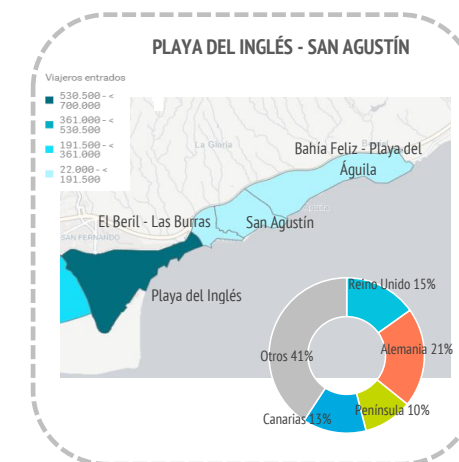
PLAYA DEL INGLÉS - SAN AGUSTÍN

Viajeros entrados

530.500 - < 700.000
361.000 - < 530.500
191.500 - < 361.000
22.000 - < 191.500

La Gloria

Bahía Feliz - Playa del Águila

El Beril - Las Burras

San Agustín

SAN FERNANDO

Playa del Inglés

Reino Unido 15%

Alemania 21%

Península 10%

Canarias 13%

Otros 41%